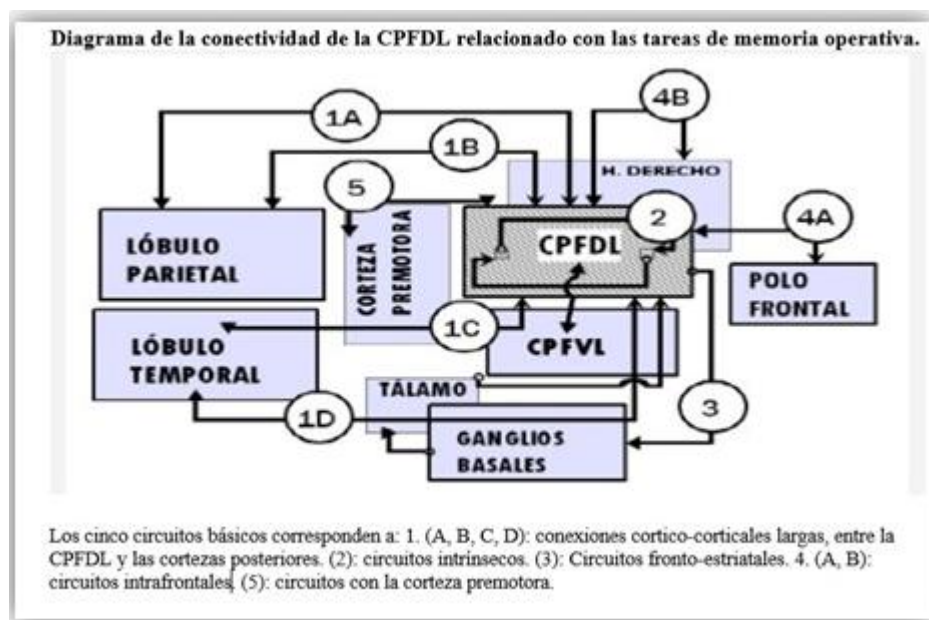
Diagrama de la conectividad de la CPFDL relacionado con las tareas de memoria operativa.

1A

4B

1B

H. DERECHO

5

2

4A

LÓBULO PARIETAL

CORTEZA PREMOTORA

CPFDL

POLO FRONTAL

LÓBULO TEMPORAL

1C

CPFVL

TÁLAMO

3

1D

GANGLIOS BASALES

Los cinco circuitos básicos corresponden a: 1. (A, B, C, D): conexiones cortico-corticales largas, entre la CPFDL y las cortezas posteriores. (2): circuitos intrínsecos. (3): Circuitos fronto-estriatales. 4. (A, B): circuitos intrafrontales. (5): circuitos con la corteza premotora.